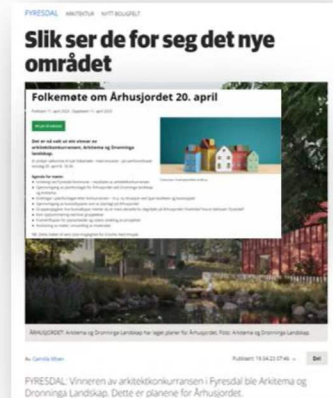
FYRESDAL ARKITEKTUR NYTT BOLIGFELT

Slik ser de for seg det nye området

Folkemøte om Århusjordet 20. april

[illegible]

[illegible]

Agenda for møtet:

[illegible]

ÅRHUSJORDET: Arkitema og Dronninga Landskap har laget planer for Århusjordet. Foto: Arkitema og Dronninga Landskap.

Av Camilla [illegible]

Publisert: 19.04.22 07:46

Del

FYRESDAL: Vinneren av arkitektkonkurransen i Fyresdal ble Arkitema og Dronninga Landskap. Dette er planene for Århusjordet.